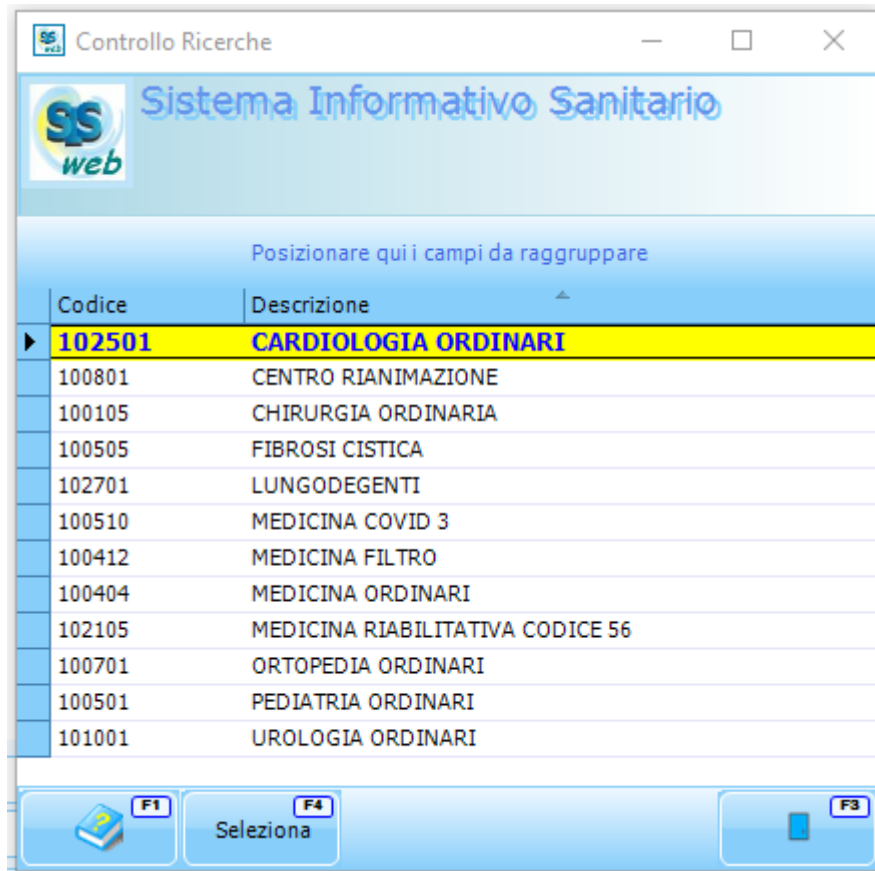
Controllo Ricerche

SIS web

Sistema Informativo Sanitario

Posizionare qui i campi da raggruppare

| Codice | Descrizione |
|---|---|
| 102501 | CARDIOLOGIA ORDINARI |
| 100801 | CENTRO RIANIMAZIONE |
| 100105 | CHIRURGIA ORDINARIA |
| 100505 | FIBROSI CISTICA |
| 102701 | LUNGODEGENTI |
| 100510 | MEDICINA COVID 3 |
| 100412 | MEDICINA FILTRO |
| 100404 | MEDICINA ORDINARI |
| 102105 | MEDICINA RIABILITATIVA CODICE 56 |
| 100701 | ORTOPEDIA ORDINARI |
| 100501 | PEDIATRIA ORDINARI |
| 101001 | UROLOGIA ORDINARI |

F1

F4 Seleziona

F3